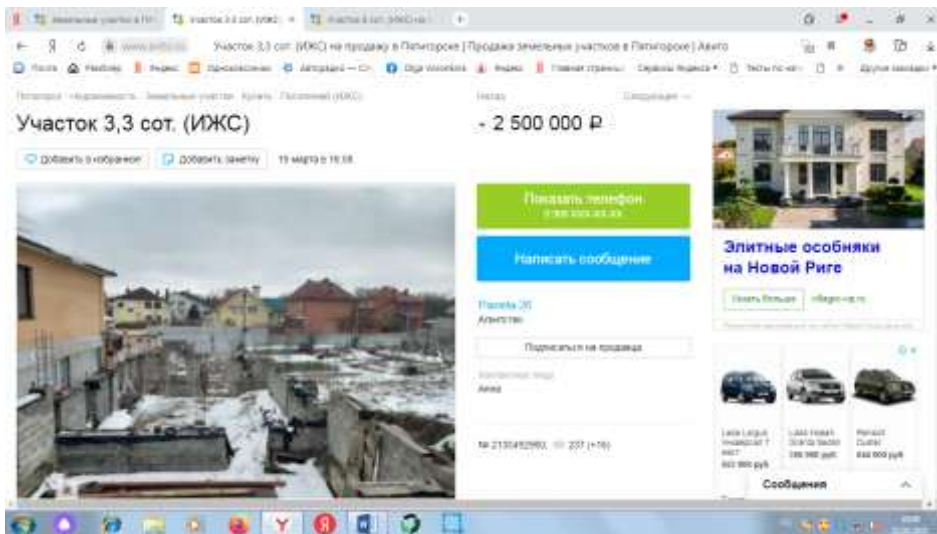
Участок 3,3 сот. (ИЖС) на продажу в Пятигорске | Продажа земельных участков в Пятигорске | Авито

Участок 3,3 сот. (ИЖС)

Добавить в избранное
Добавить заметку
19 марта в 16:08

- 2 500 000 ₽

Показать телефон
8 9XX XXX-XX-XX

Написать сообщение

Агентство

Подписаться на продавца

Анна

№ 2135452960, 237 (+16)

Элитные особняки на Новой Риге

Узнать больше

Сообщения